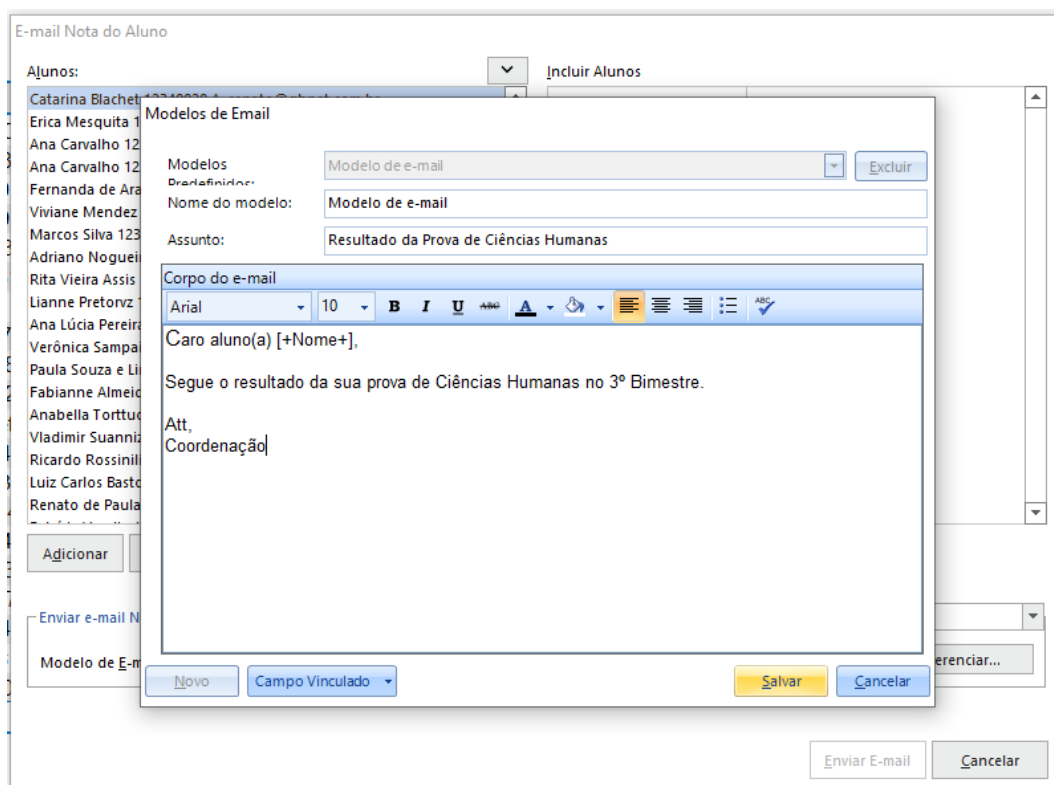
E-mail Nota do Aluno

Alunos:

Incluir Alunos

Catarina Blachet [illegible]
Erica Mesquita 1
Ana Carvalho 12
Ana Carvalho 12
Fernanda de Ara
Viviane Mendez
Marcos Silva 123
Adriano Noguei
Rita Vieira Assis
Lianne Pretorvz
Ana Lúcia Pereira
Verônica Sampa
Paula Souza e Li
Fabianne Almeid
Anabella Torttu
Vladimir Suanni
Ricardo Rossinil
Luiz Carlos Bast
Renato de Paula

Adicionar

Enviar e-mail N

Modelo de E-m

erenciar...

Modelos de Email

Modelos Predefinidos:

Modelo de e-mail

Excluir

Nome do modelo:

Modelo de e-mail

Assunto:

Resultado da Prova de Ciências Humanas

Corpo do e-mail

Arial

10

B I U

Caro aluno(a) [+Nome+],

Segue o resultado da sua prova de Ciências Humanas no 3º Bimestre.

Att,
Coordenação

Novo

Campo Vinculado

Salvar

Cancelar

Enviar E-mail

Cancelar